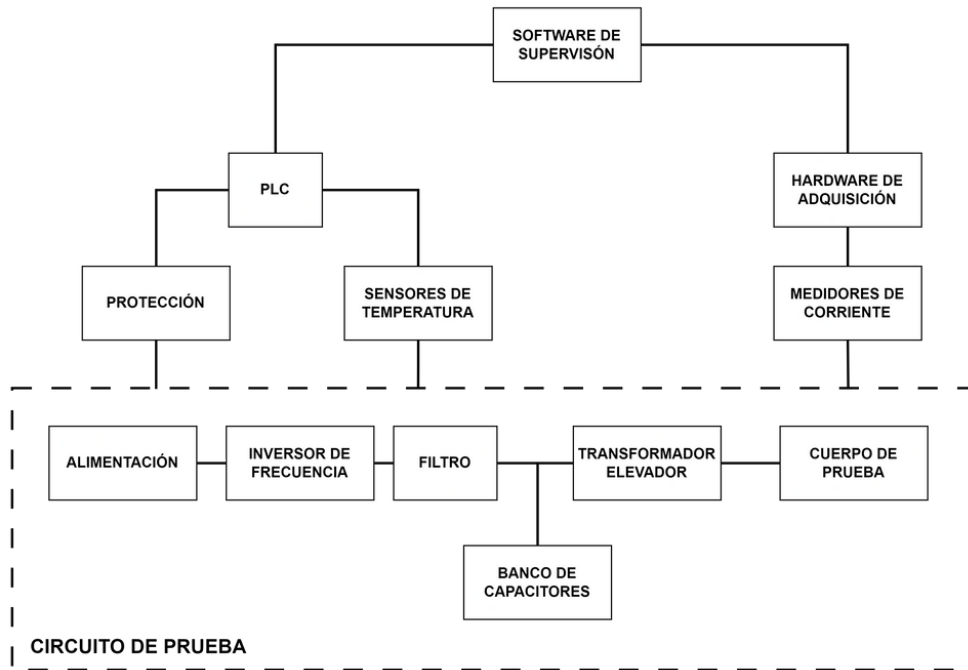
SOFTWARE DE SUPERVISÓN

PLC

HARDWARE DE ADQUISICIÓN

PROTECCIÓN

SENSORES DE TEMPERATURA

MEDIDORES DE CORRIENTE

ALIMENTACIÓN

INVERSOR DE FRECUENCIA

FILTRO

TRANSFORMADOR ELEVADOR

CUERPO DE PRUEBA

BANCO DE CAPACITORES

CIRCUITO DE PRUEBA